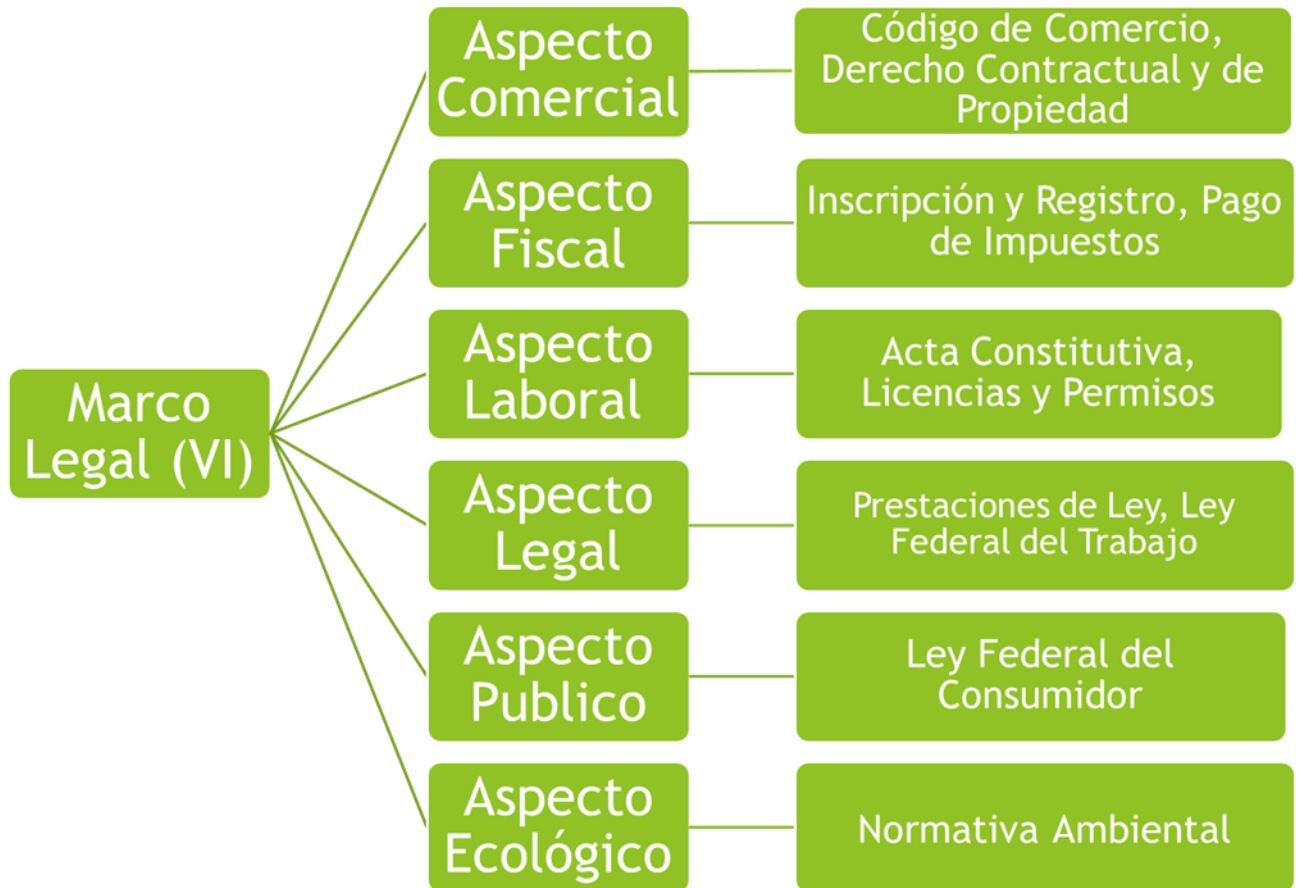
Marco Legal (VI)

Aspecto Comercial

Código de Comercio, Derecho Contractual y de Propiedad

Aspecto Fiscal

Inscripción y Registro, Pago de Impuestos

Aspecto Laboral

Acta Constitutiva, Licencias y Permisos

Aspecto Legal

Prestaciones de Ley, Ley Federal del Trabajo

Aspecto Publico

Ley Federal del Consumidor

Aspecto Ecológico

Normativa Ambiental